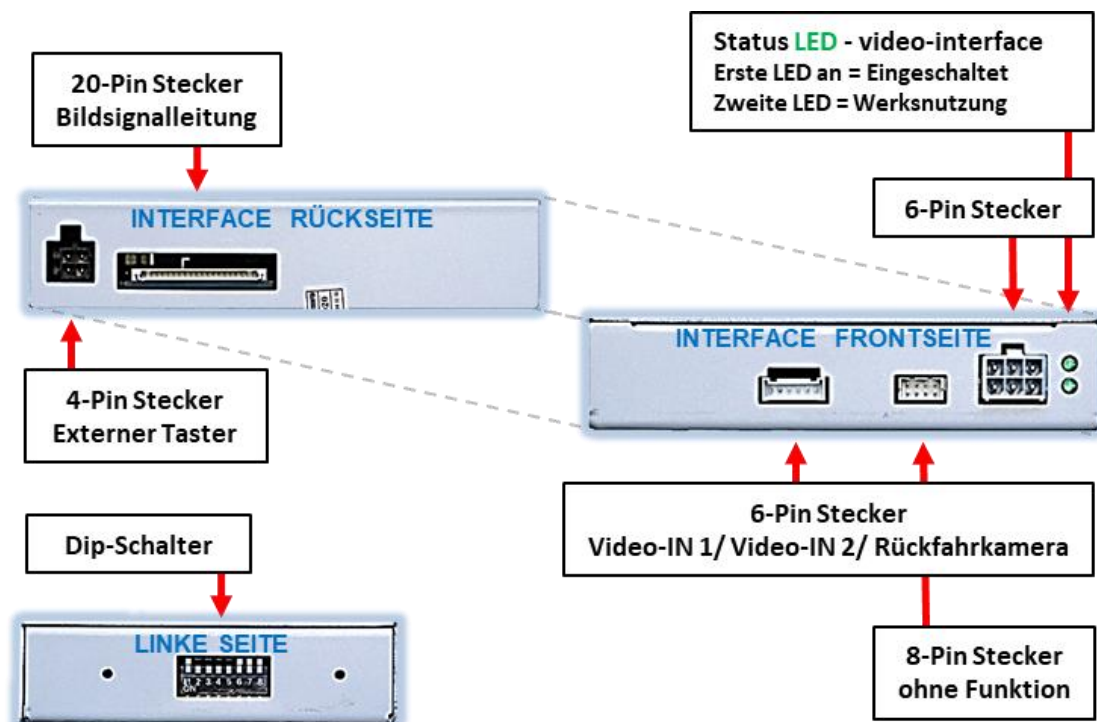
20-Pin Stecker
Bildsignalleitung

Status LED - video-interface
Erste LED an = Eingeschaltet
Zweite LED = Werksnutzung

INTERFACE RÜCKSEITE

6-Pin Stecker

INTERFACE FRONTSEITE

4-Pin Stecker
Externer Taster

6-Pin Stecker
Video-IN 1/ Video-IN 2/ Rückfahrkamera

Dip-Schalter

LINKE SEITE

1 2 3 4 5 6 7 8
ON

8-Pin Stecker
ohne Funktion